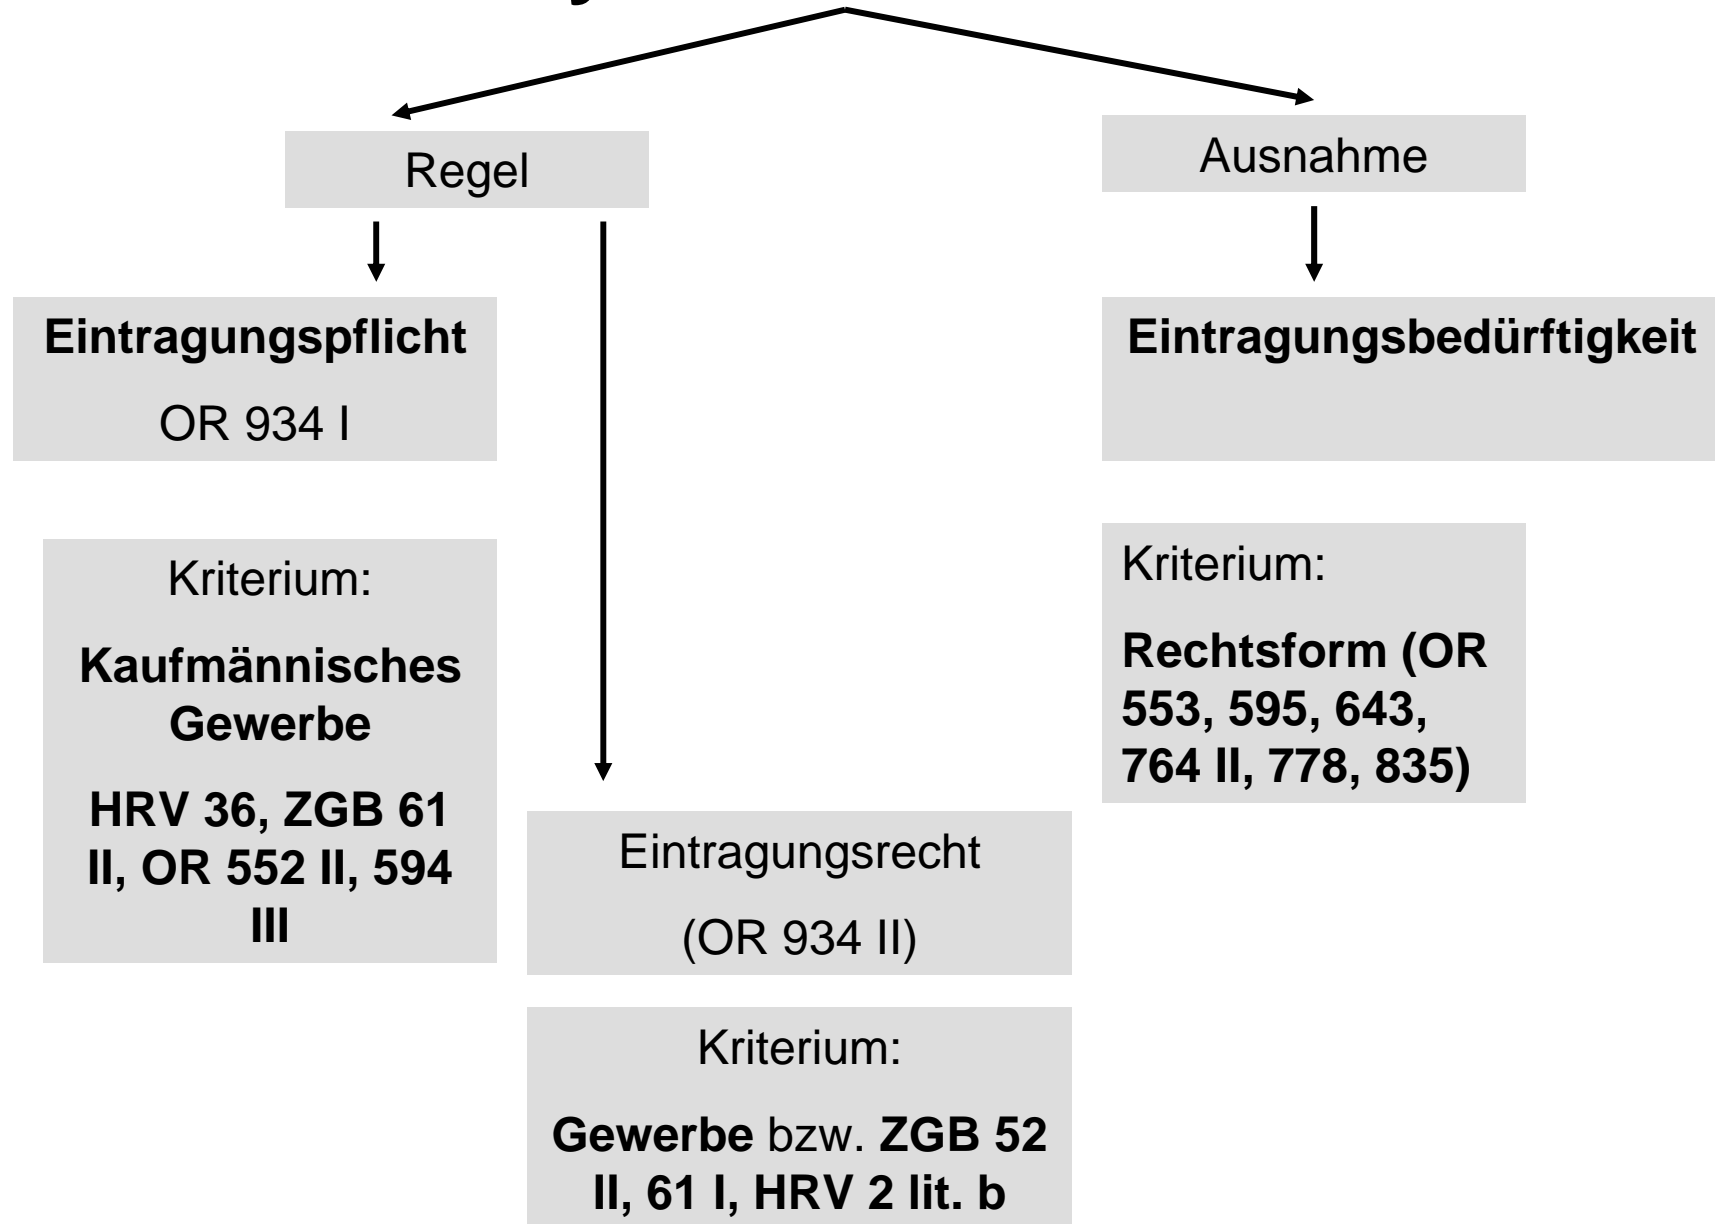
Regel

Ausnahme

Eintragungspflicht

OR 934 I

Kriterium:

Kaufmännisches Gewerbe

HRV 36, ZGB 61 II, OR 552 II, 594 III

Eintragungsrecht

(OR 934 II)

Kriterium:

Gewerbe bzw. ZGB 52 II, 61 I, HRV 2 lit. b

Eintragungsbedürftigkeit

Kriterium:

Rechtsform (OR 553, 595, 643, 764 II, 778, 835)